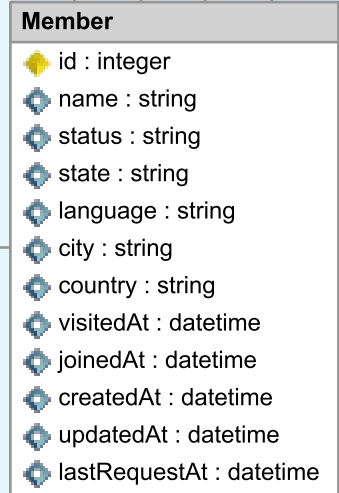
Member

id : integer
name : string
status : string
state : string
language : string
city : string
country : string
visitedAt : datetime
joinedAt : datetime
createdAt : datetime
updatedAt : datetime
lastRequestAt : datetime